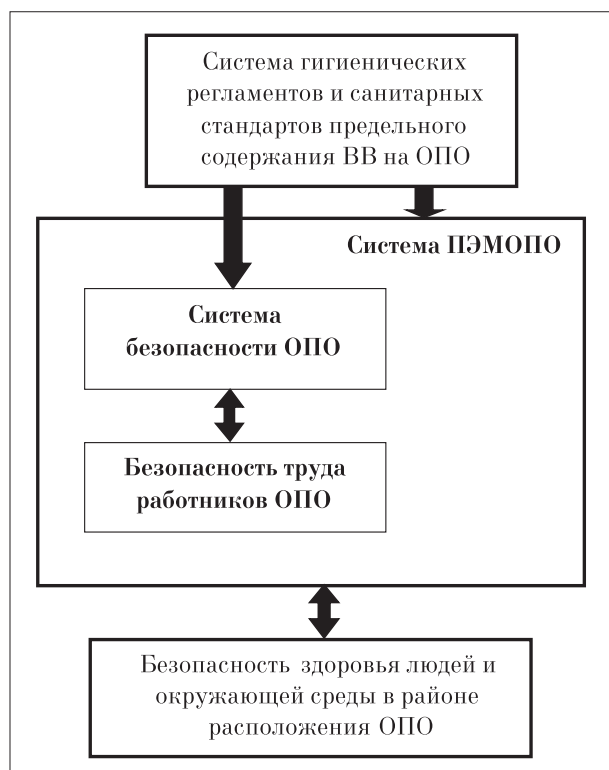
Система гигиенических регламентов и санитарных стандартов предельного содержания ВВ на ОПО

Система ПЭМОПО

Система безопасности ОПО

Безопасность труда работников ОПО

Безопасность здоровья людей и окружающей среды в районе расположения ОПО